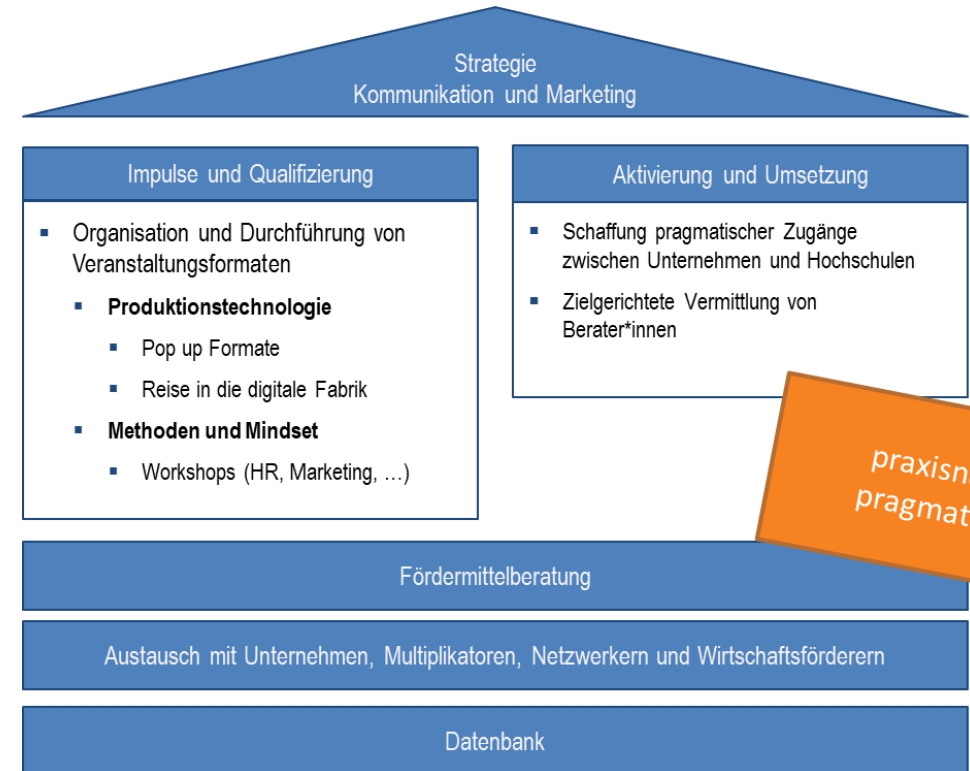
Strategie
Kommunikation und Marketing

Impulse und Qualifizierung

- Organisation und Durchführung von Veranstaltungsformaten
  - **Produktionstechnologie**
    - Pop up Formate
    - Reise in die digitale Fabrik
  - **Methoden und Mindset**
    - Workshops (HR, Marketing, …)

Aktivierung und Umsetzung

- Schaffung pragmatischer Zugänge zwischen Unternehmen und Hochschulen
- Zielgerichtete Vermittlung von Berater*innen

praxisn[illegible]
pragmat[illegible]

Fördermittelberatung

Austausch mit Unternehmen, Multiplikatoren, Netzwerkern und Wirtschaftsförderern

Datenbank